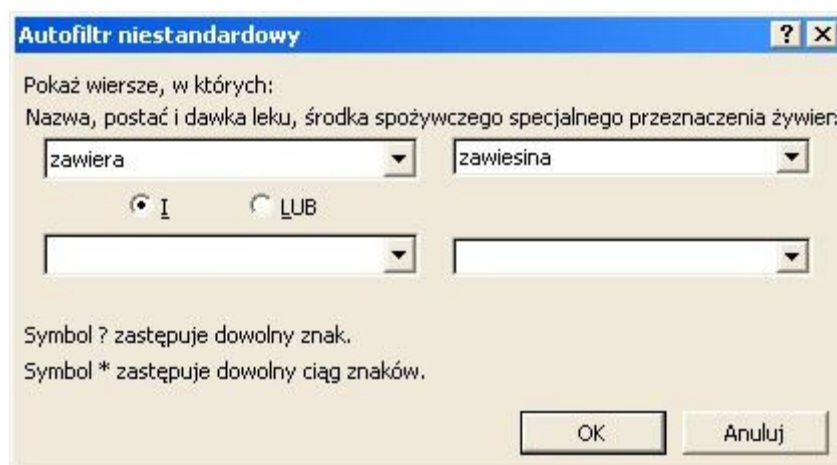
Autofiltr niestandardowy

? ×

Pokaż wiersze, w których:

Nazwa, postać i dawka leku, środka spożywczego specjalnego przeznaczenia żywien

zawiera

zawiesina

I

LUB

Symbol ? zastępuje dowolny znak.

Symbol * zastępuje dowolny ciąg znaków.

OK

Anuluj